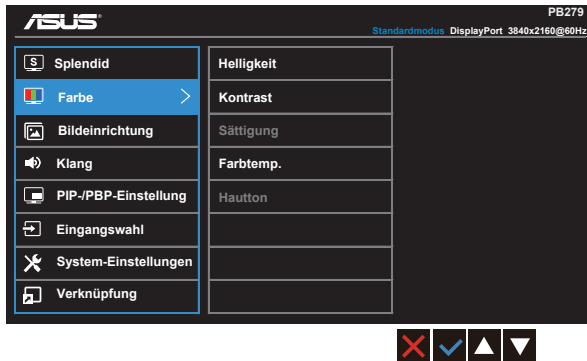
ASUS

PB279

Standardmodus DisplayPort 3840x2160@60Hz

Splendid

Farbe

Bildeinrichtung

Klang

PIP-/PBP-Einstellung

Eingangswahl

System-Einstellungen

Verknüpfung

Helligkeit

Kontrast

Sättigung

Farbtemp.

Hautton